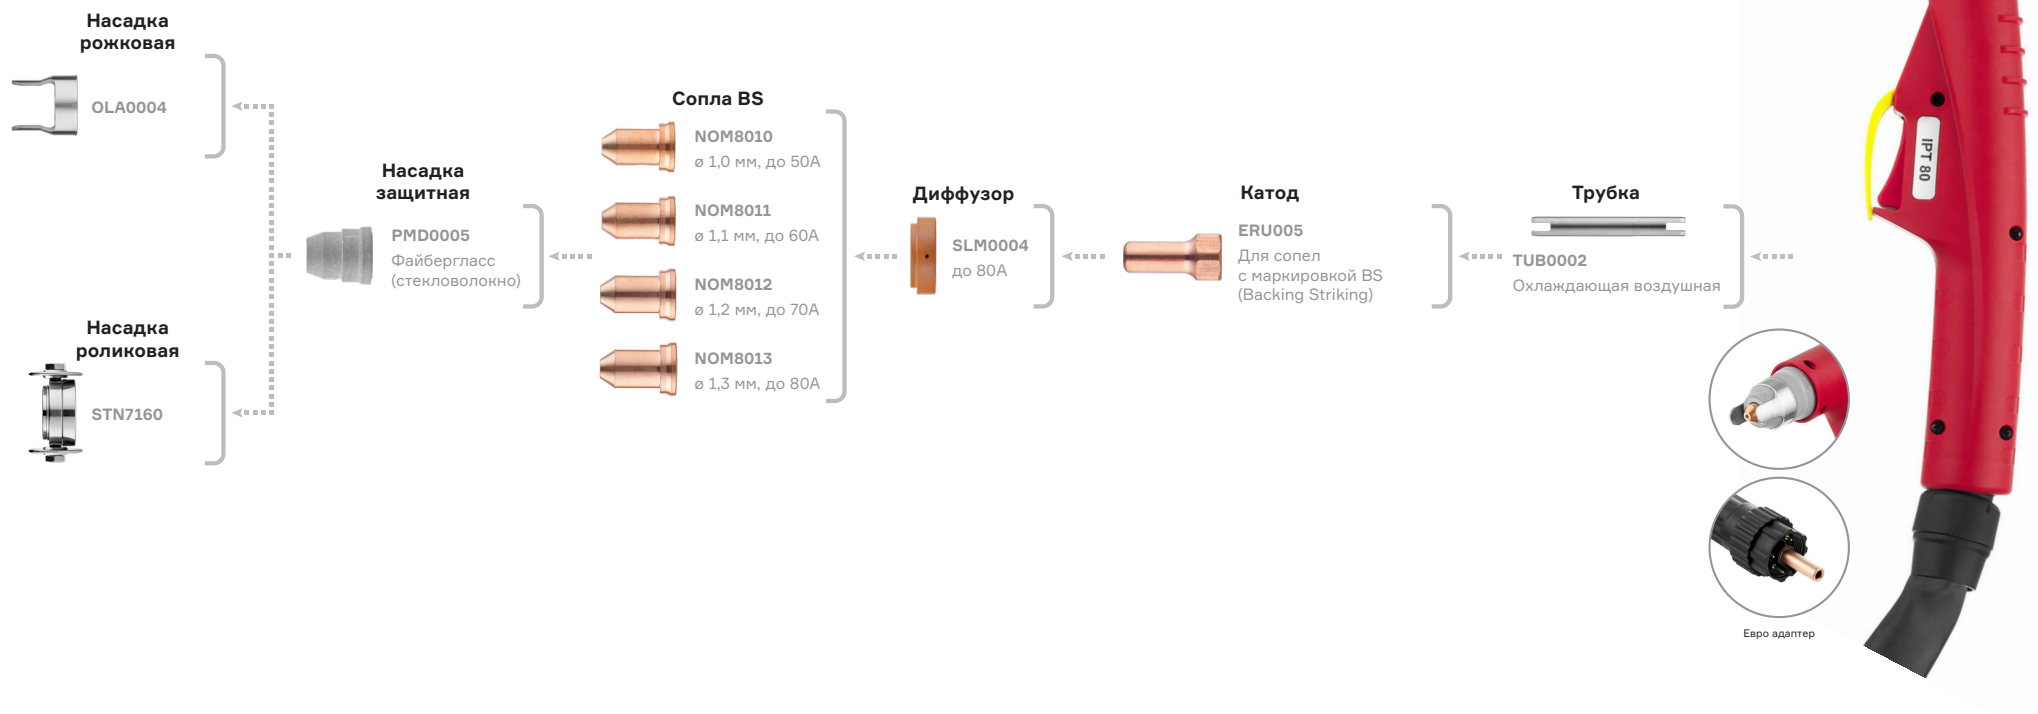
Насадка рожковая

OLA0004

Насадка роликовая

STN7160

Насадка защитная

PMD0005
Файберглacc (стекловолокно)

Сопла BS

NOM8010
ø 1,0 мм, до 50A

NOM8011
ø 1,1 мм, до 60A

NOM8012
ø 1,2 мм, до 70A

NOM8013
ø 1,3 мм, до 80A

Диффузор

SLM0004
до 80A

Катод

ERU005
Для сопел с маркировкой BS (Backing Striking)

Трубка

TUB0002
Охлаждающая воздушная

IPT 80

Евро адаптер